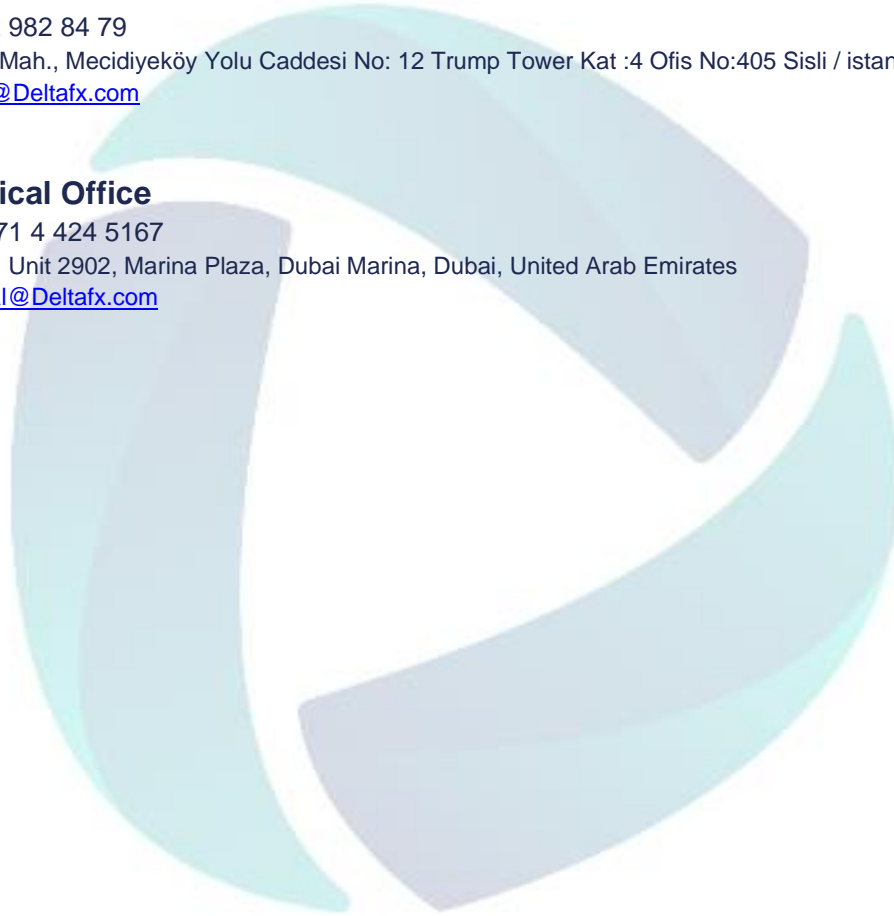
982 84 79
Mah., Mecidiyeköy Yolu Caddesi No: 12 Trump Tower Kat :4 Ofis No:405 Sisli / istan
@Deltafx.com

ical Office
71 4 424 5167
Unit 2902, Marina Plaza, Dubai Marina, Dubai, United Arab Emirates
l@Deltafx.com